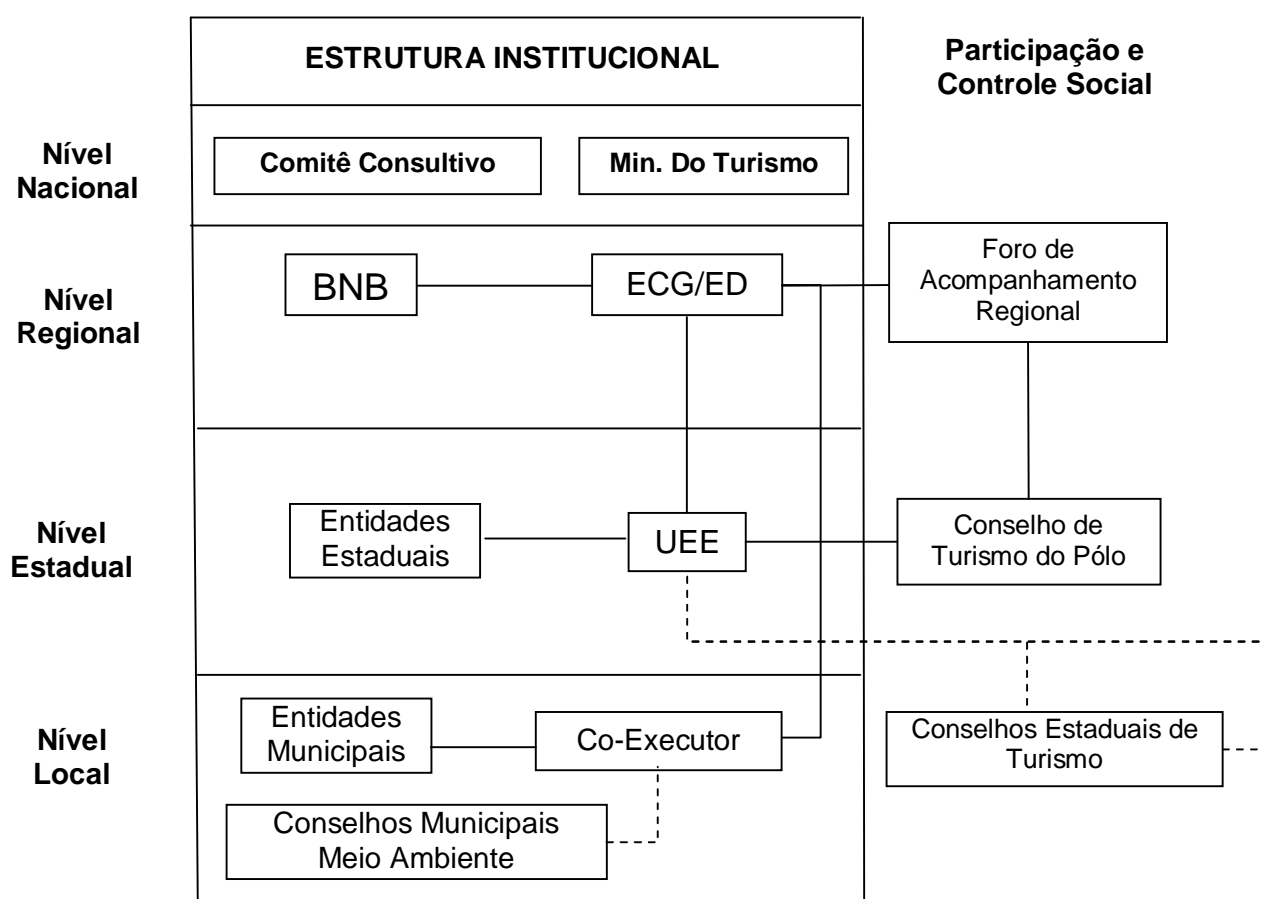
ESTRUTURA INSTITUCIONAL

Participação e Controle Social

Nível Nacional

Comitê Consultivo

Min. Do Turismo

Nível Regional

BNB

ECG/ED

Foro de Acompanhamento Regional

Nível Estadual

Entidades Estaduais

UEE

Conselho de Turismo do Pólo

Nível Local

Entidades Municipais

Co-Executor

Conselhos Estaduais de Turismo

Conselhos Municipais Meio Ambiente